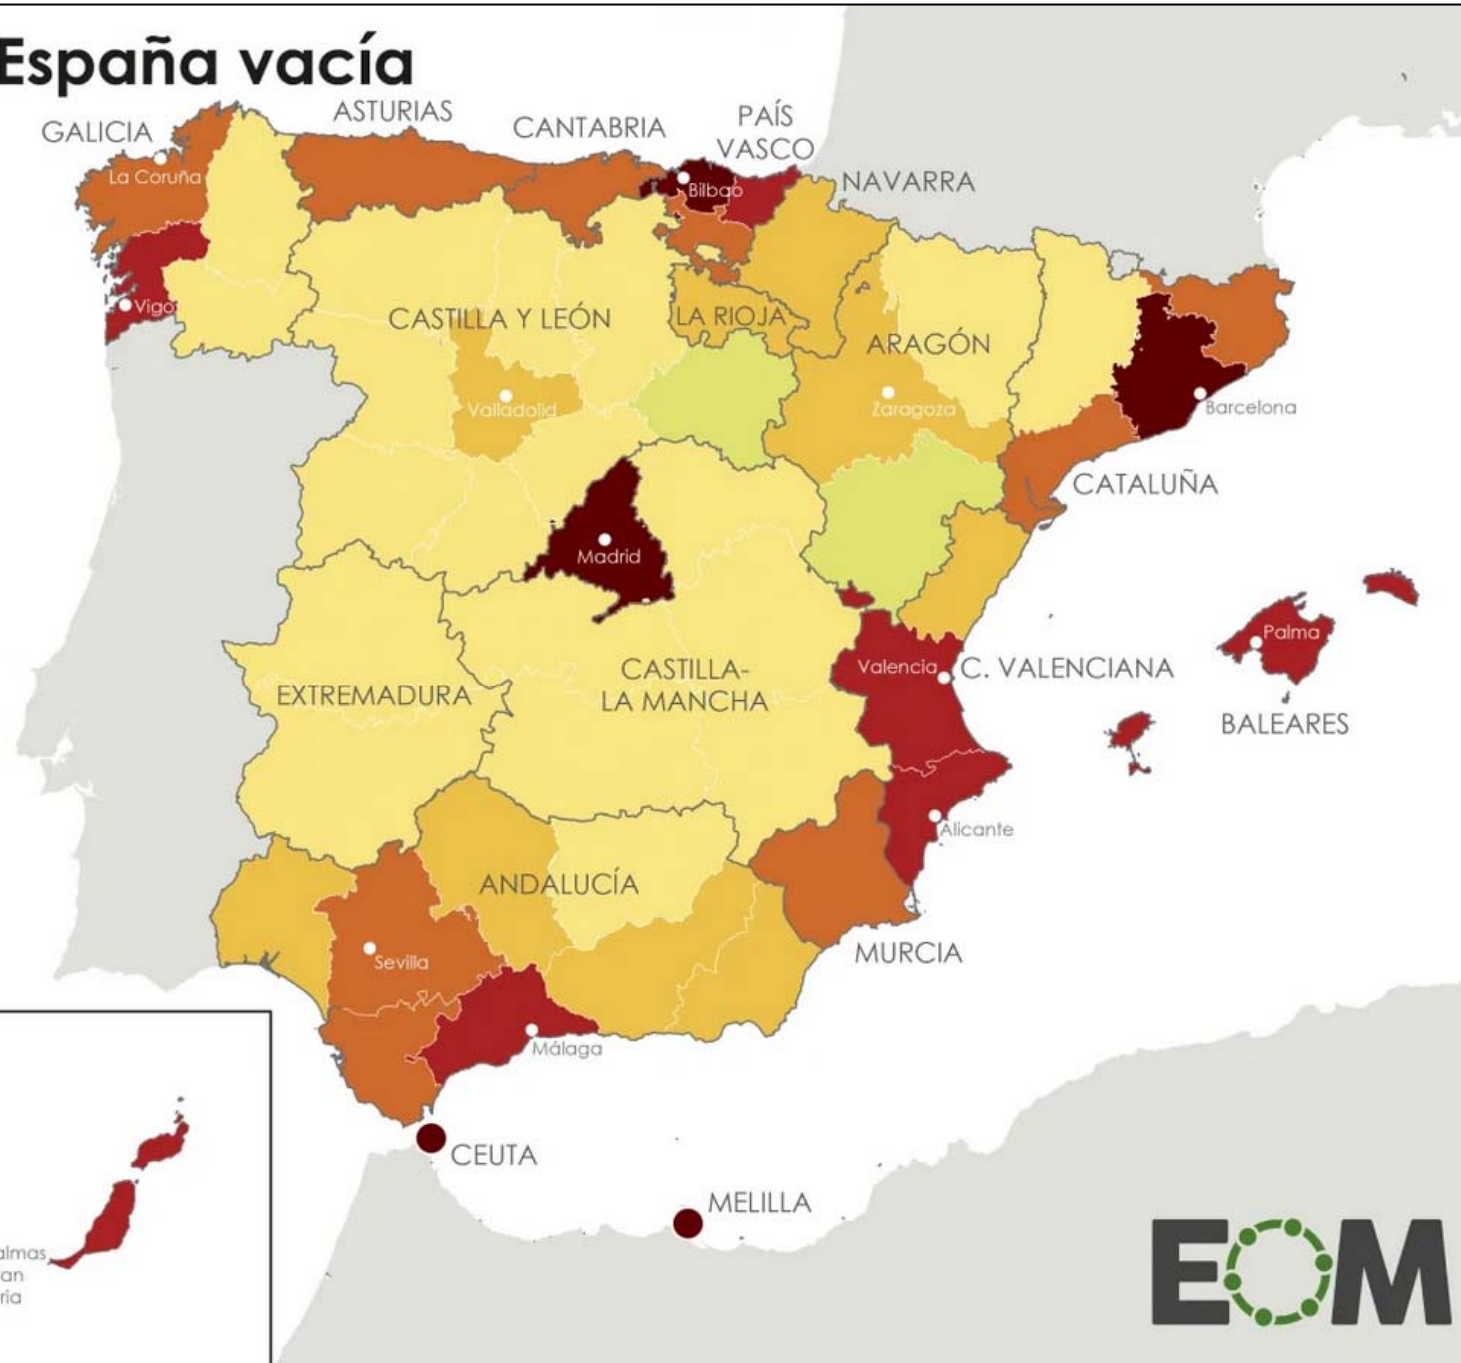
España vacía

GALICIA
ASTURIAS
CANTABRIA
PAÍS VASCO
NAVARRA
La Coruña
Bilbao
Vigo
CASTILLA Y LEÓN
LA RIOJA
ARAGÓN
Valladolid
Zaragoza
Barcelona
CATALUÑA
Madrid
Palma
Valencia
C. VALENCIANA
CASTILLA-LA MANCHA
EXTREMADURA
BALEARES
Alicante
ANDALUCÍA
Sevilla
MURCIA
Málaga
CEUTA
MELILLA
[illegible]almas
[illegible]an
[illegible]ria
EOM